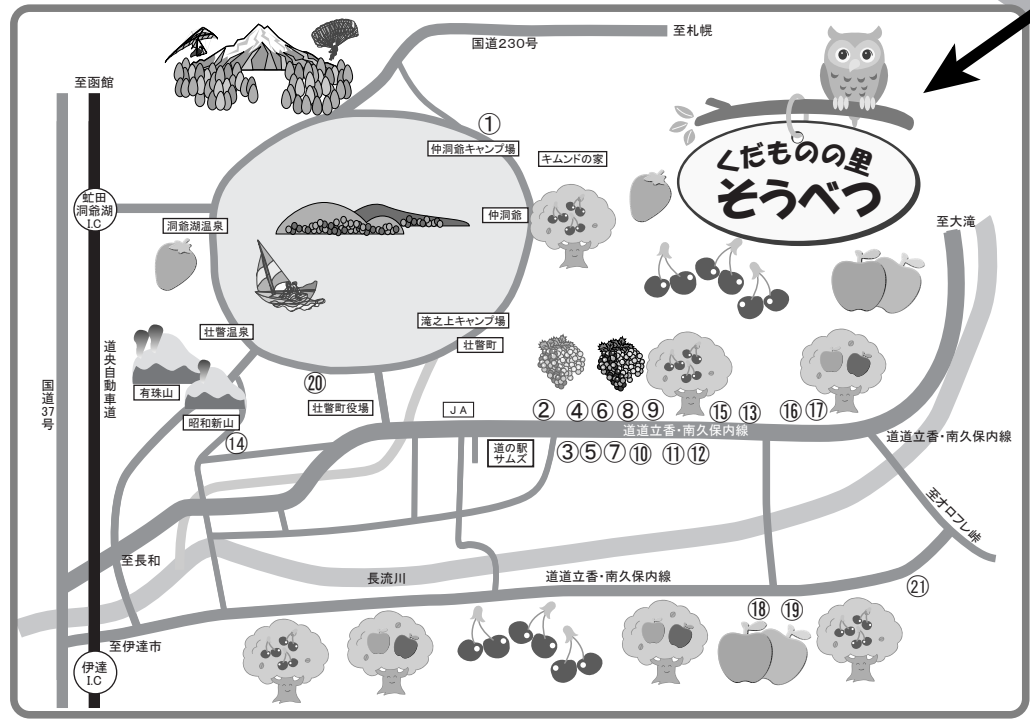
至札幌
国道230号
至函館
①
仲洞爺キャンプ場
キムンドの家
くだものの里
そうべつ
虻田洞爺湖I.C
洞爺湖温泉
仲洞爺
至大滝
滝之上キャンプ場
壮瞥町
壮瞥温泉
道央自動車道
国道37号
有珠山
⑳
壮瞥町役場
JA
② ④ ⑥ ⑧ ⑨
⑮ ⑬
⑯ ⑰
昭和新山
⑭
道道立香・南久保内線
道道立香・南久保内線
道の駅サムズ
③ ⑤ ⑦ ⑩ ⑪ ⑫
至オロフレ峠
至長和
長流川
道道立香・南久保内線
㉑
⑱ ⑲
至伊達市
伊達I.C